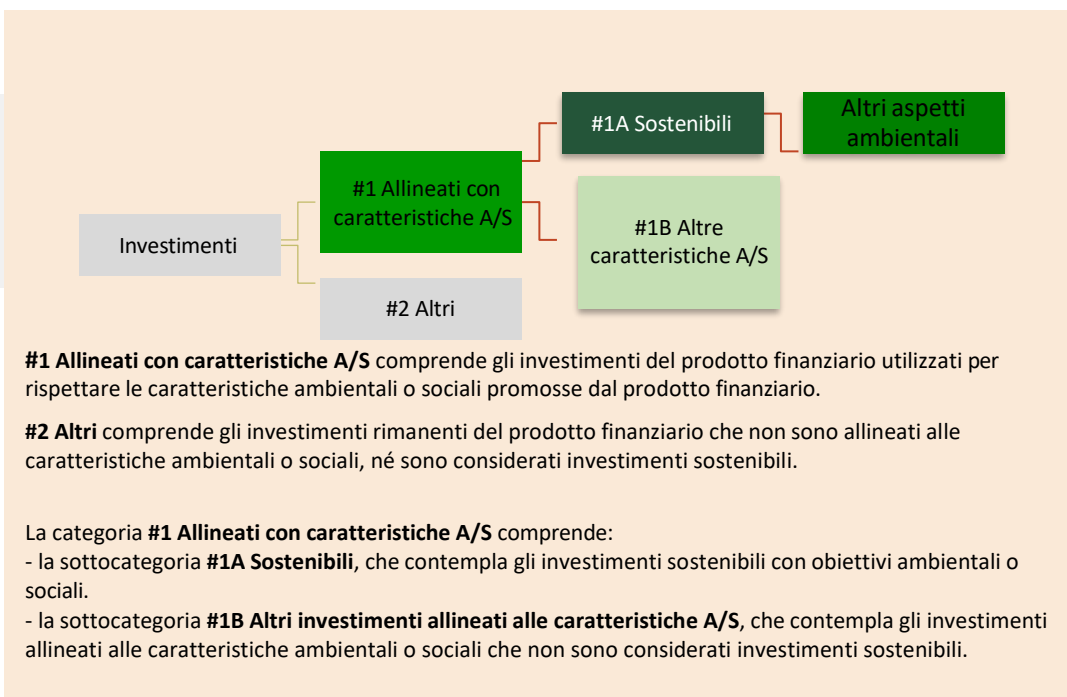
Investimenti

#1 Allineati con caratteristiche A/S

#2 Altri

#1A Sostenibili

#1B Altre caratteristiche A/S

Altri aspetti ambientali

**#1 Allineati con caratteristiche A/S** comprende gli investimenti del prodotto finanziario utilizzati per rispettare le caratteristiche ambientali o sociali promosse dal prodotto finanziario.

**#2 Altri** comprende gli investimenti rimanenti del prodotto finanziario che non sono allineati alle caratteristiche ambientali o sociali, né sono considerati investimenti sostenibili.

La categoria **#1 Allineati con caratteristiche A/S** comprende:
- la sottocategoria **#1A Sostenibili**, che contempla gli investimenti sostenibili con obiettivi ambientali o sociali.
- la sottocategoria **#1B Altri investimenti allineati alle caratteristiche A/S**, che contempla gli investimenti allineati alle caratteristiche ambientali o sociali che non sono considerati investimenti sostenibili.